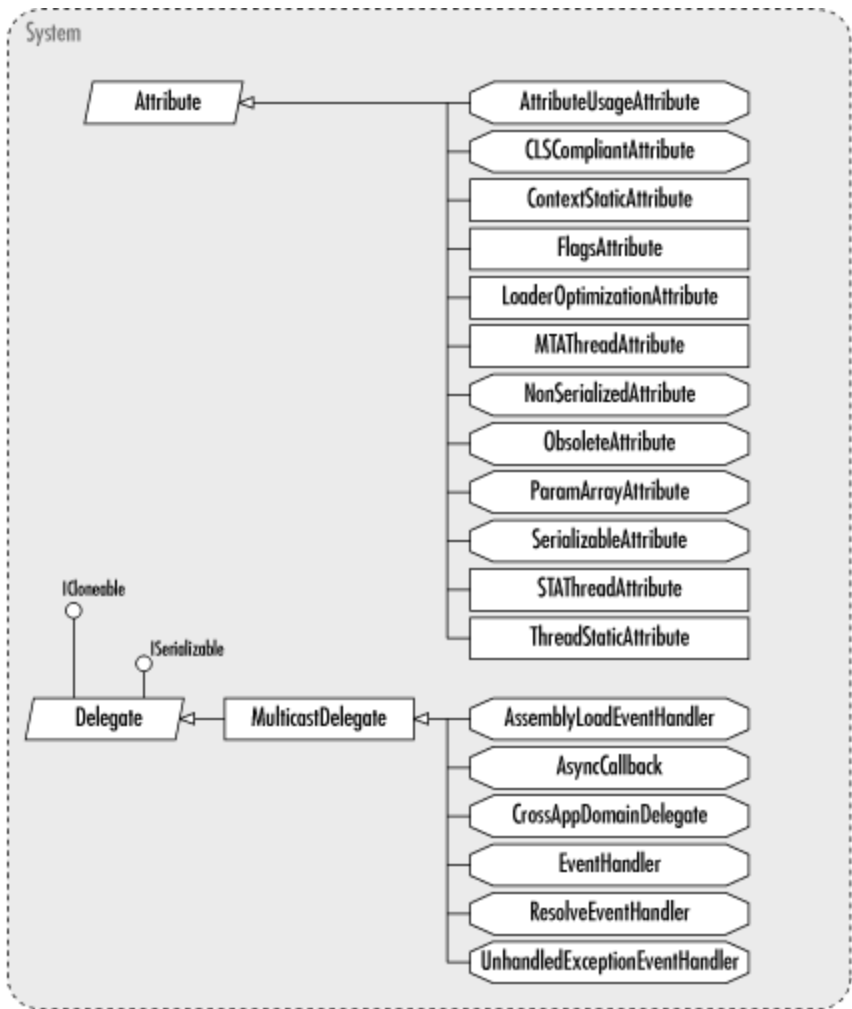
System

Attribute

AttributeUsageAttribute

CLSCompliantAttribute

ContextStaticAttribute

FlagsAttribute

LoaderOptimizationAttribute

MTAThreadAttribute

NonSerializedAttribute

ObsoleteAttribute

ParamArrayAttribute

SerializableAttribute

STAThreadAttribute

ThreadStaticAttribute

ICloneable

ISerializable

Delegate

MulticastDelegate

AssemblyLoadEventHandler

AsyncCallback

CrossAppDomainDelegate

EventHandler

ResolveEventHandler

UnhandledExceptionEventHandler